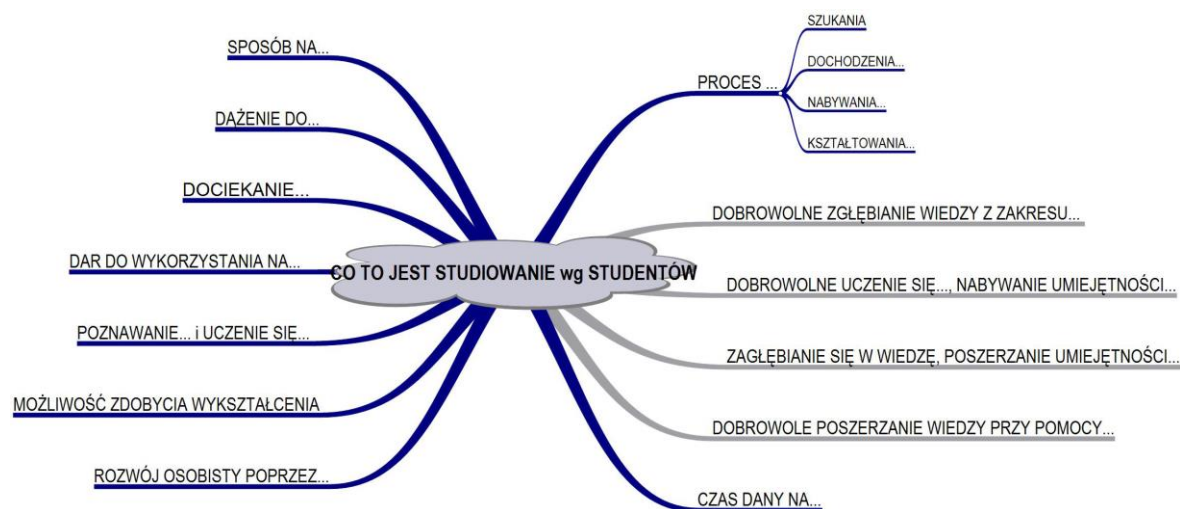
CO TO JEST STUDIOWANIE wg STUDENTÓW

SPOSÓB NA...

DĄŻENIE DO...

DOCIEKANIE...

DAR DO WYKORZYSTANIA NA...

POZNAWANIE... i UCZENIE SIĘ...

MOŻLIWOŚĆ ZDOBYCIA WYKSZTAŁCENIA

ROZWÓJ OSOBISTY POPRZEZ...

PROCES ...

SZUKANIA

DOCHODZENIA...

NABYWANIA...

KSZTAŁTOWANIA...

DOBROWOLNE ZGŁĘBIANIE WIEDZY Z ZAKRESU...

DOBROWOLNE UCZENIE SIĘ..., NABYWANIE UMIEJĘTNOŚCI...

ZAGŁĘBIANIE SIĘ W WIEDZĘ, POSZERZANIE UMIEJĘTNOŚCI...

DOBROWOLE POSZERZANIE WIEDZY PRZY POMOCY...

CZAS DANY NA...